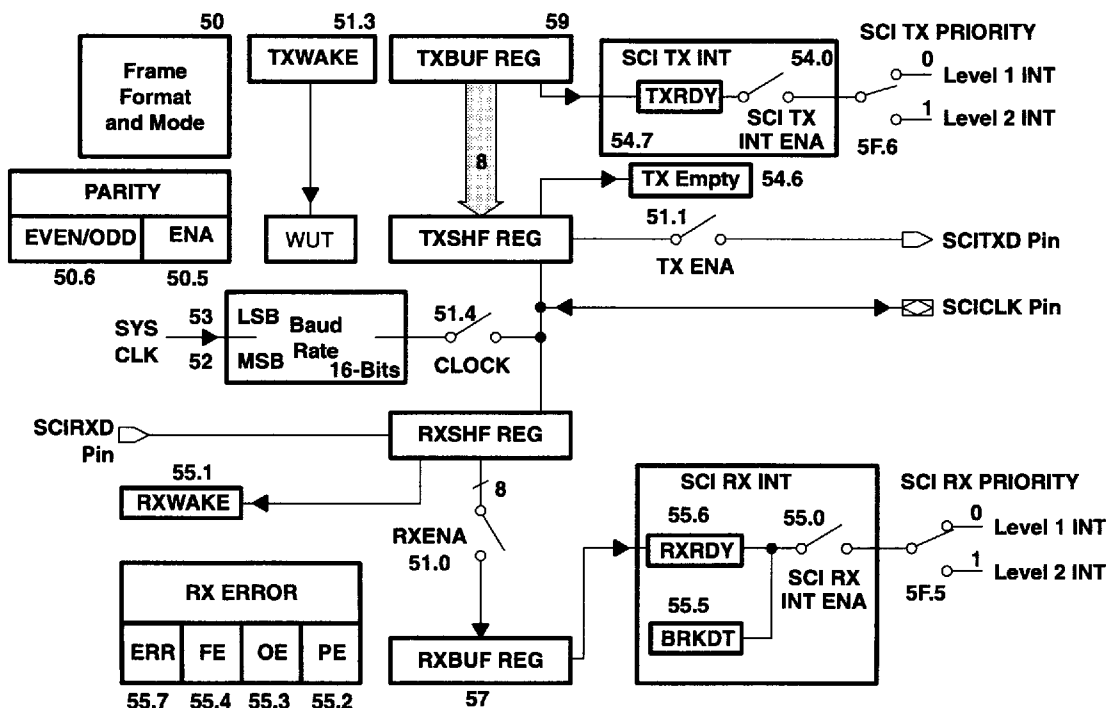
50
Frame Format and Mode

51.3
TXWAKE

59
TXBUF REG

SCI TX INT
54.0
TXRDY
SCI TX INT ENA
54.7

SCI TX PRIORITY
0
Level 1 INT
1
Level 2 INT
5F.6

PARITY
EVEN/ODD
ENA
50.6
50.5

WUT

8

TX Empty
54.6

TXSHF REG

51.1
TX ENA
SCITXD Pin

SCICLK Pin

SYS CLK
53
52
LSB
MSB
Baud Rate
16-Bits

51.4
CLOCK

SCIRXD Pin

RXSHF REG

55.1
RXWAKE

8
RXENA
51.0

SCI RX INT
55.6
RXRDY
55.0
SCI RX INT ENA
55.5
BRKDT

SCI RX PRIORITY
0
Level 1 INT
1
Level 2 INT
5F.5

RX ERROR
| ERR | FE | OE | PE |
|---|---|---|---|
| 55.7 | 55.4 | 55.3 | 55.2 |

RXBUF REG
57